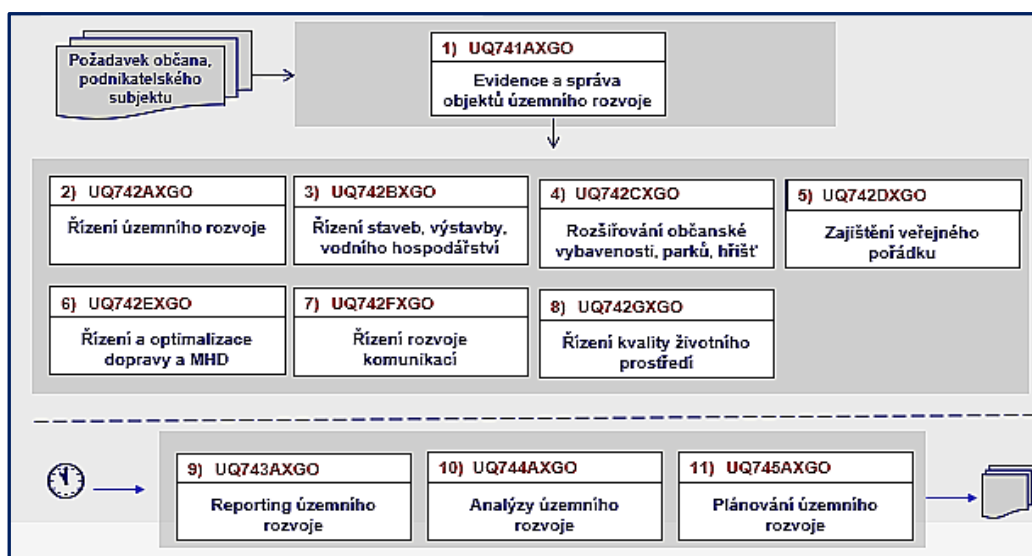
Požadavek občana, podnikatelského subjektu

1) UQ741AXGO
Evidence a správa objektů územního rozvoje

2) UQ742AXGO
Řízení územního rozvoje

3) UQ742BXGO
Řízení staveb, výstavby, vodního hospodářství

4) UQ742CXGO
Rozšiřování občanské vybavenosti, parků, hřišť

5) UQ742DXGO
Zajištění veřejného pořádku

6) UQ742EXGO
Řízení a optimalizace dopravy a MHD

7) UQ742FXGO
Řízení rozvoje komunikací

8) UQ742GXGO
Řízení kvality životního prostředí

9) UQ743AXGO
Reporting územního rozvoje

10) UQ744AXGO
Analýzy územního rozvoje

11) UQ745AXGO
Plánování územního rozvoje